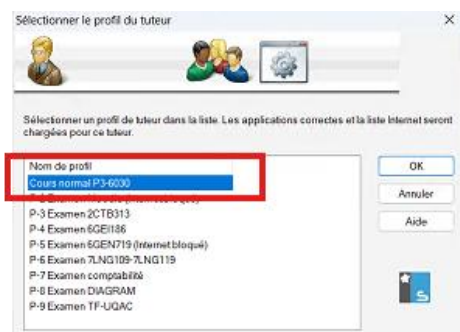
Sélectionner le profil du tuteur

Sélectionner un profil de tuteur dans la liste. Les applications correctes et la liste Internet seront chargées pour ce tuteur.

Nom de profil
Cours normal P3-6030
P-2 Examen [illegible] (Internet bloqué)
P-3 Examen 2CTB313
P-4 Examen 6GEI186
P-5 Examen 6GEN719 (Internet bloqué)
P-6 Examen 7LNG109-7LNG119
P-7 Examen comptabilité
P-8 Examen DIAGRAM
P-9 Examen TF-UQAC

OK
Annuler
Aide